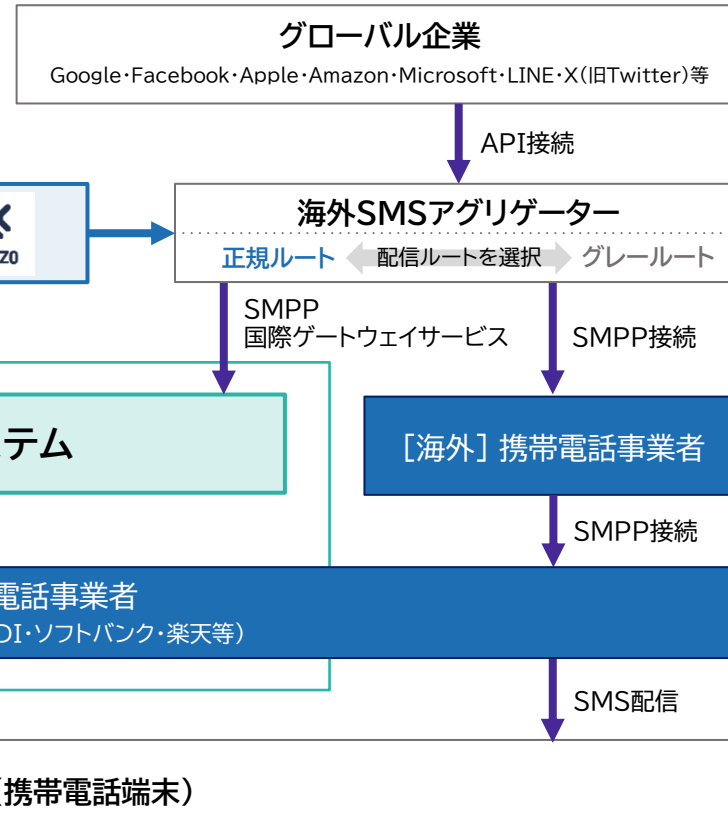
グローバル企業
Google・Facebook・Apple・Amazon・Microsoft・LINE・X(旧Twitter)等

API接続

海外SMSアグリゲーター
正規ルート 配信ルートを選択 グレールート

SMPP
国際ゲートウェイサービス

SMPP接続

テム

[海外] 携帯電話事業者

SMPP接続

電話事業者
DI・ソフトバンク・楽天等)

SMS配信

携帯電話端末)